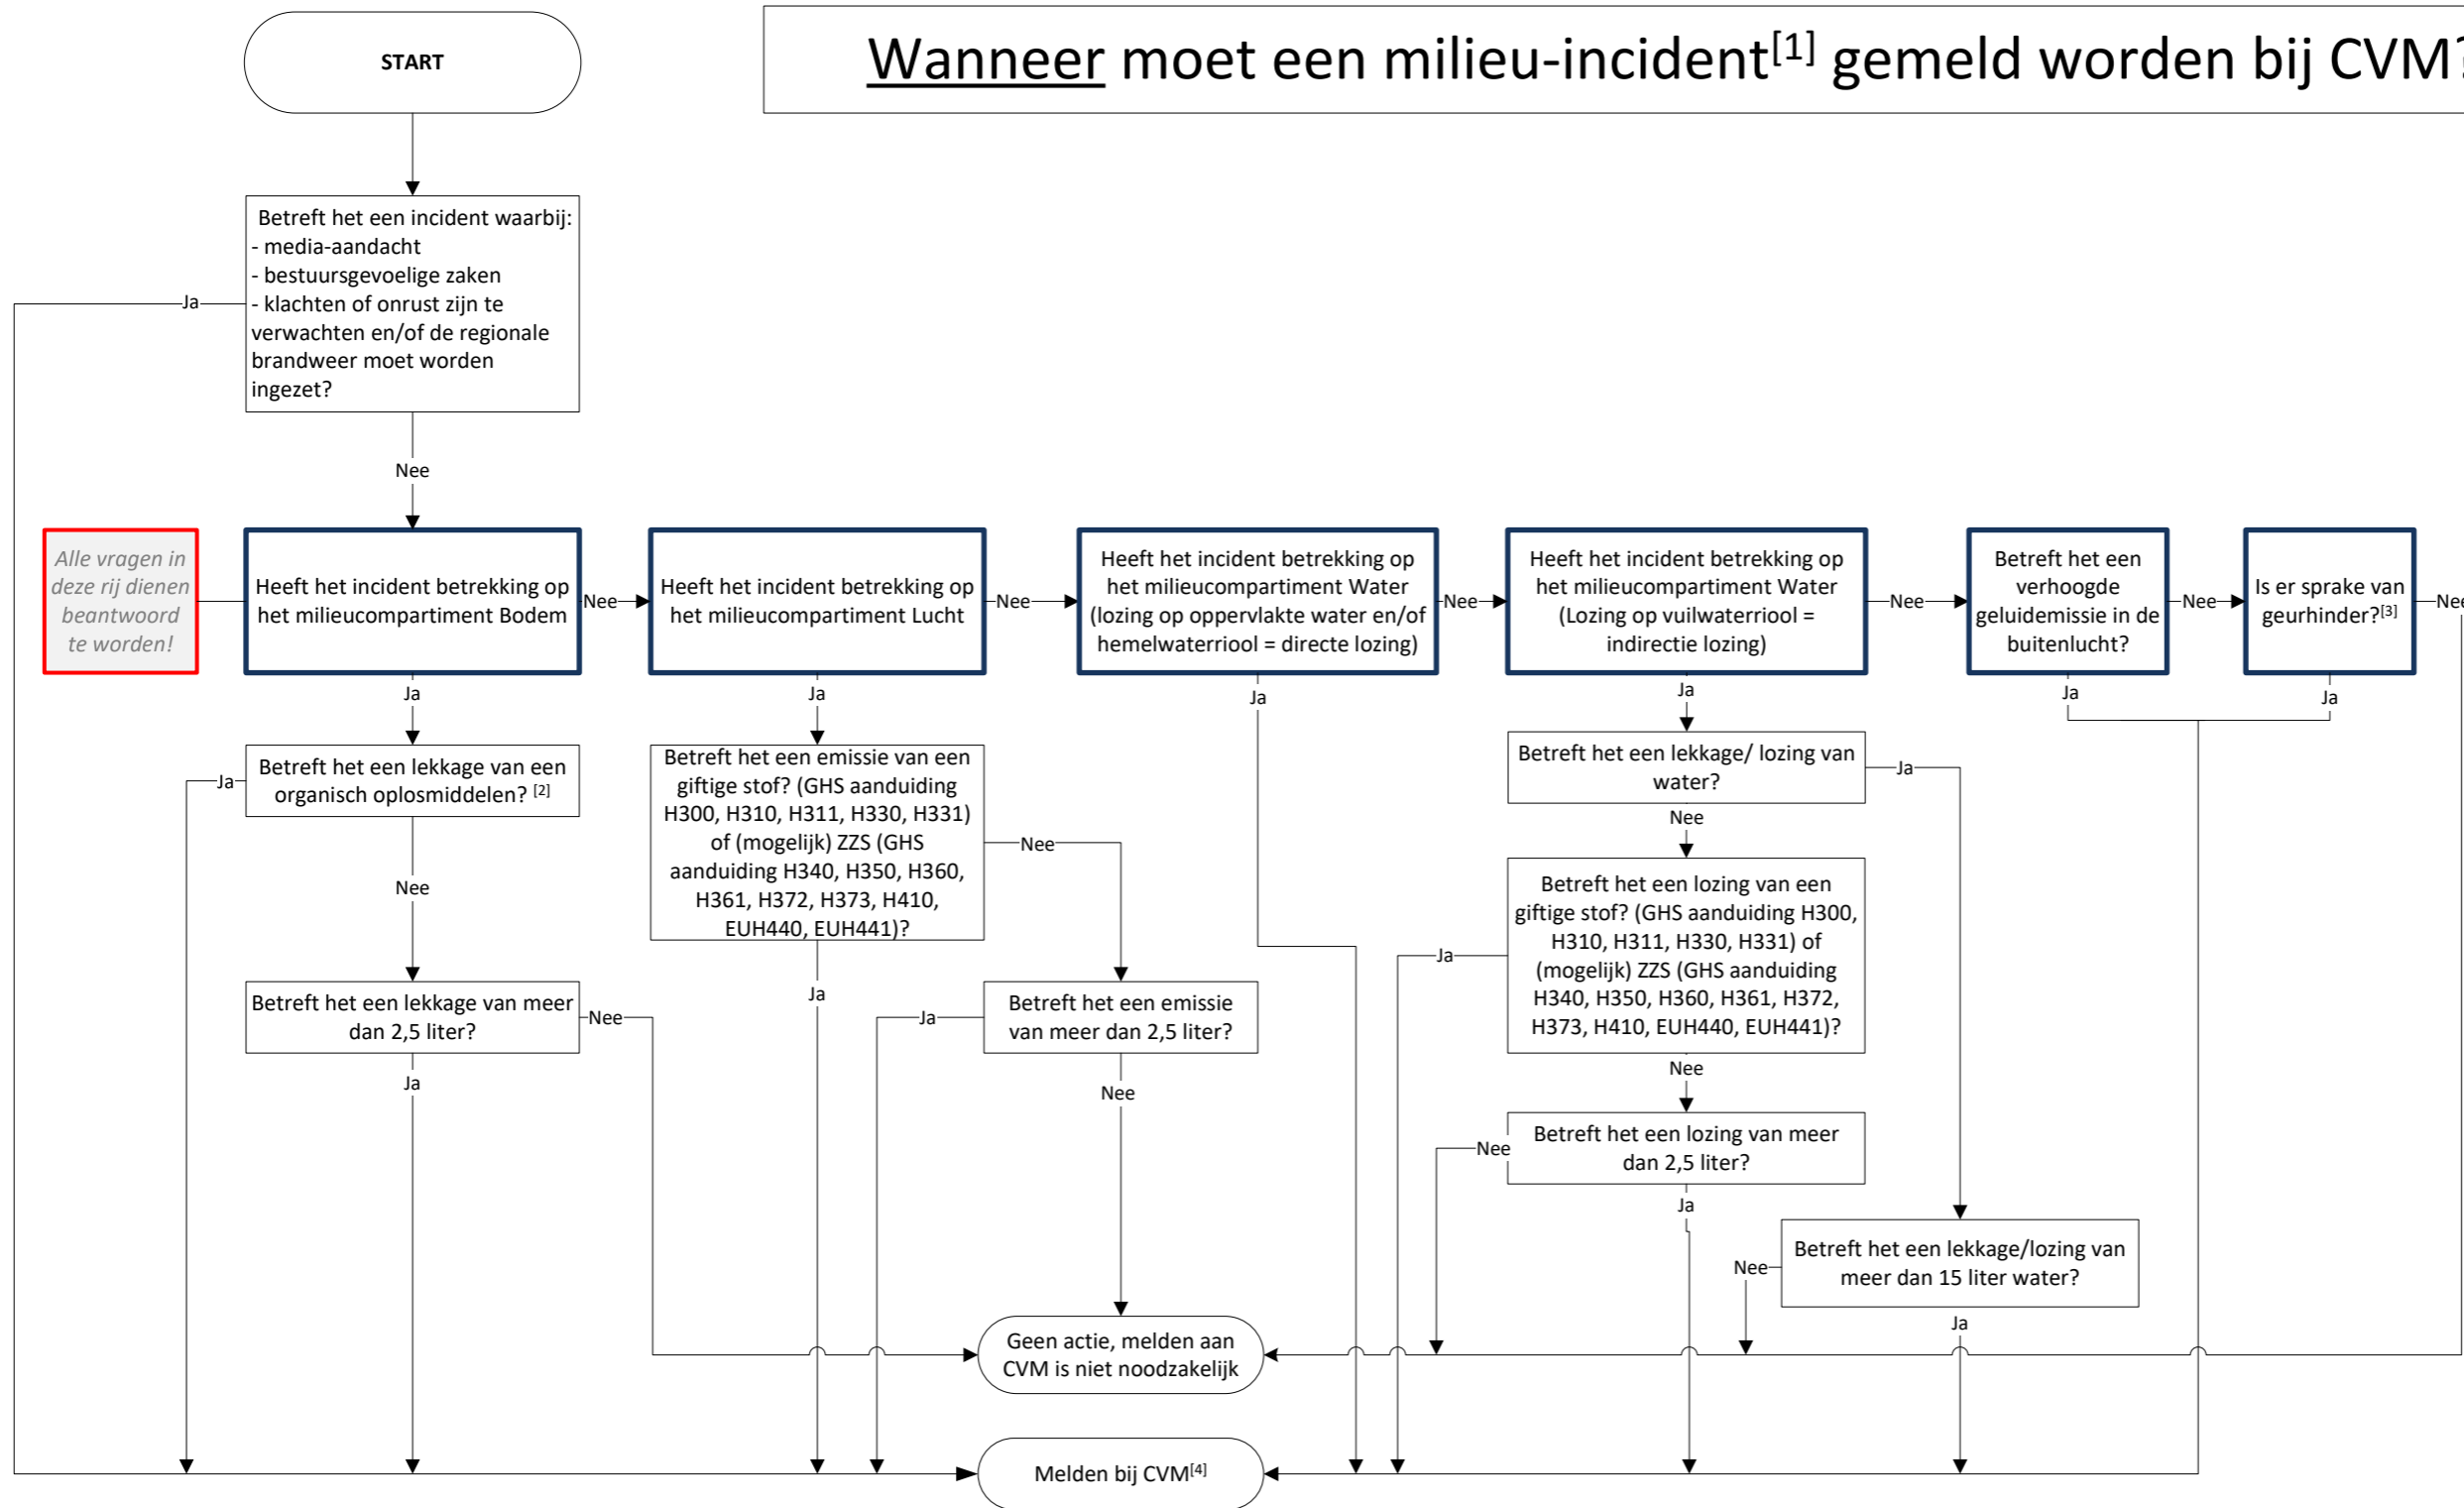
START

Wanneer moet een milieu-incident$^{[1]}$ gemeld worden bij CVM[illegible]

Betreft het een incident waarbij:
- media-aandacht
- bestuursgevoelige zaken
- klachten of onrust zijn te verwachten en/of de regionale brandweer moet worden ingezet?

Ja

Nee

Alle vragen in deze rij dienen beantwoord te worden!

Heeft het incident betrekking op het milieucompartiment Bodem

Nee

Heeft het incident betrekking op het milieucompartiment Lucht

Nee

Heeft het incident betrekking op het milieucompartiment Water (lozing op oppervlakte water en/of hemelwaterriool = directe lozing)

Nee

Heeft het incident betrekking op het milieucompartiment Water (Lozing op vuilwaterriool = indirectie lozing)

Nee

Betreft het een verhoogde geluidemissie in de buitenlucht?

Nee

Is er sprake van geurhinder?$^{[3]}$

Ne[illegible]

Ja

Ja

Ja

Ja

Ja

Ja

Betreft het een lekkage van een organisch oplosmiddelen? $^{[2]}$

Ja

Nee

Betreft het een emissie van een giftige stof? (GHS aanduiding H300, H310, H311, H330, H331) of (mogelijk) ZZS (GHS aanduiding H340, H350, H360, H361, H372, H373, H410, EUH440, EUH441)?

Nee

Ja

Betreft het een lekkage/ lozing van water?

Ja

Nee

Betreft het een lozing van een giftige stof? (GHS aanduiding H300, H310, H311, H330, H331) of (mogelijk) ZZS (GHS aanduiding H340, H350, H360, H361, H372, H373, H410, EUH440, EUH441)?

Ja

Nee

Betreft het een lekkage van meer dan 2,5 liter?

Nee

Ja

Betreft het een emissie van meer dan 2,5 liter?

Ja

Nee

Betreft het een lozing van meer dan 2,5 liter?

Nee

Ja

Betreft het een lekkage/lozing van meer dan 15 liter water?

Nee

Ja

Geen actie, melden aan CVM is niet noodzakelijk

Melden bij CVM$^{[4]}$